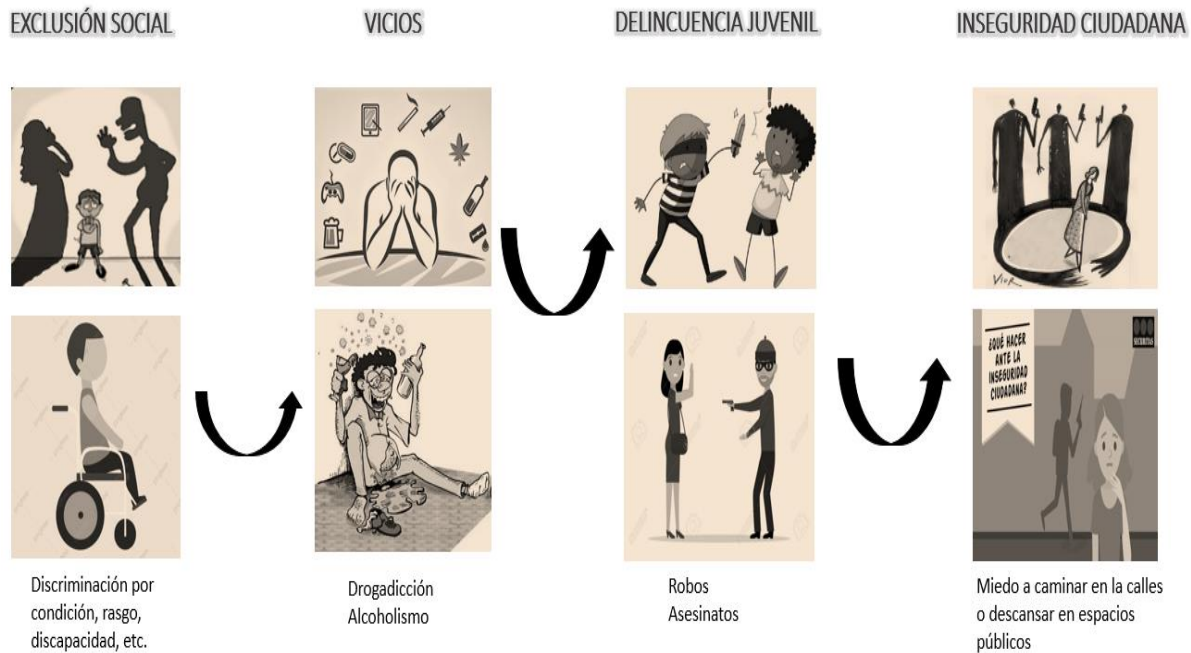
EXCLUSIÓN SOCIAL

VICIOS

DELINCUENCIA JUVENIL

INSEGURIDAD CIUDADANA

VIOR

¿QUÉ HACER ANTE LA INSEGURIDAD CIUDADANA?

Discriminación por condición, rasgo, discapacidad, etc.

Drogadicción
Alcoholismo

Robos
Asesinatos

Miedo a caminar en la calles o descansar en espacios públicos